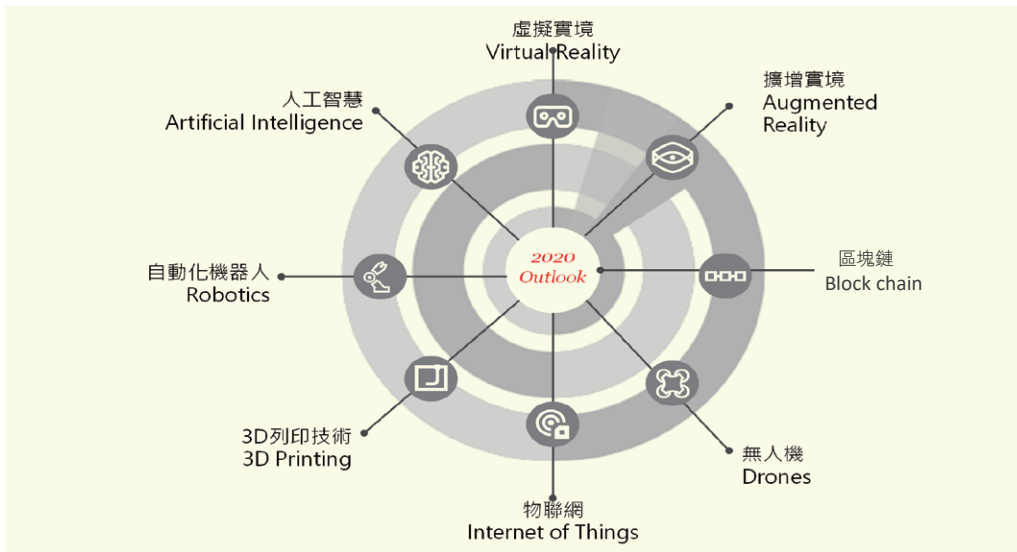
虛擬實境
Virtual Reality

擴增實境
Augmented Reality

人工智慧
Artificial Intelligence

2020
Outlook

區塊鏈
Block chain

自動化機器人
Robotics

3D列印技術
3D Printing

無人機
Drones

物聯網
Internet of Things